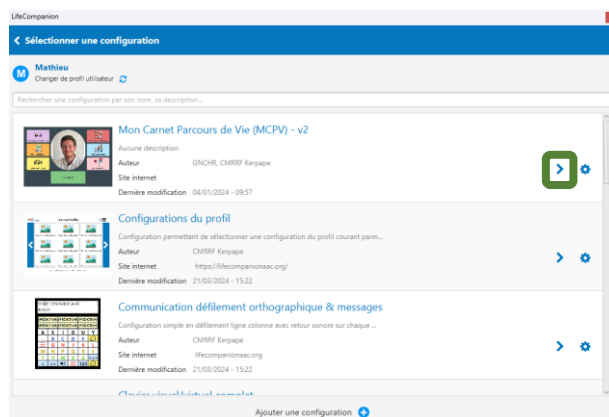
LifeCompanion

< Sélectionner une configuration

M Mathieu
Changer de profil utilisateur

Rechercher une configuration par son nom, sa description...

Mon Carnet Parcours de Vie (MCPV) - v2
Aucune description
Auteur GNCHR, CMRRF Kerpape
Site internet
Dernière modification 04/01/2024 - 09:57

Configurations du profil
Configuration permettant de sélectionner une configuration du profil courant parm...
Auteur CMRRF Kerpape
Site internet https://lifecompanionaac.org/
Dernière modification 21/03/2024 - 15:22

Communication défilement orthographique & messages
Configuration simple en défilement ligne colonne avec retour sonore sur chaque ...
Auteur CMRRF Kerpape
Site internet lifecompanionaac.org
Dernière modification 21/03/2024 - 15:22

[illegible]

Ajouter une configuration